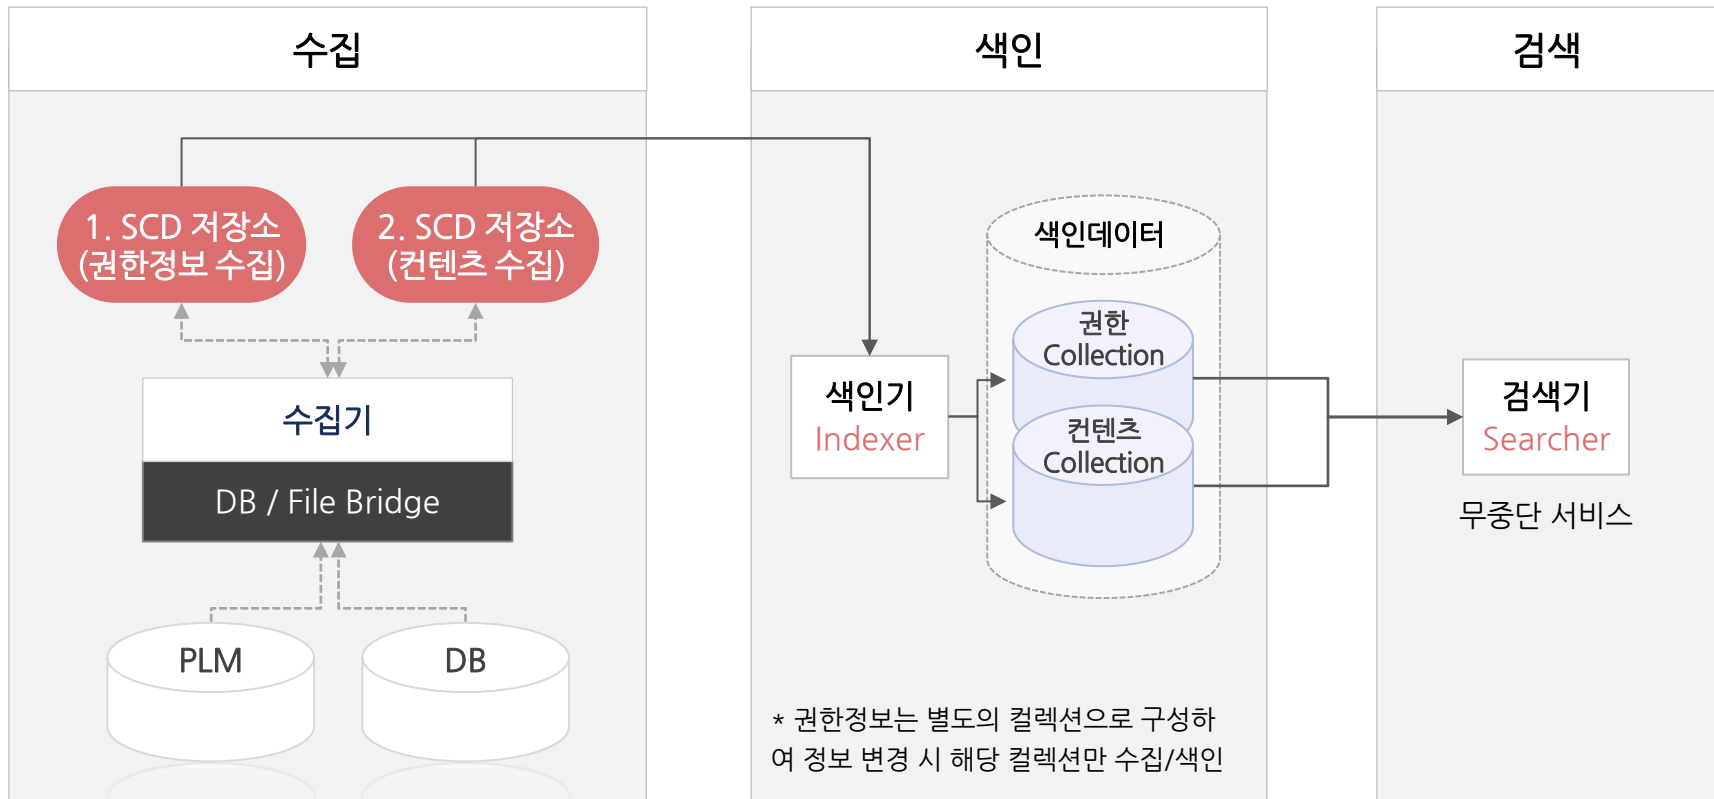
수집

1. SCD 저장소 (권한정보 수집)

2. SCD 저장소 (컨텐츠 수집)

수집기

DB / File Bridge

PLM

DB

색인

색인데이터

권한 Collection

컨텐츠 Collection

색인기 Indexer

* 권한정보는 별도의 컬렉션으로 구성하여 정보 변경 시 해당 컬렉션만 수집/색인

검색

검색기 Searcher

무중단 서비스